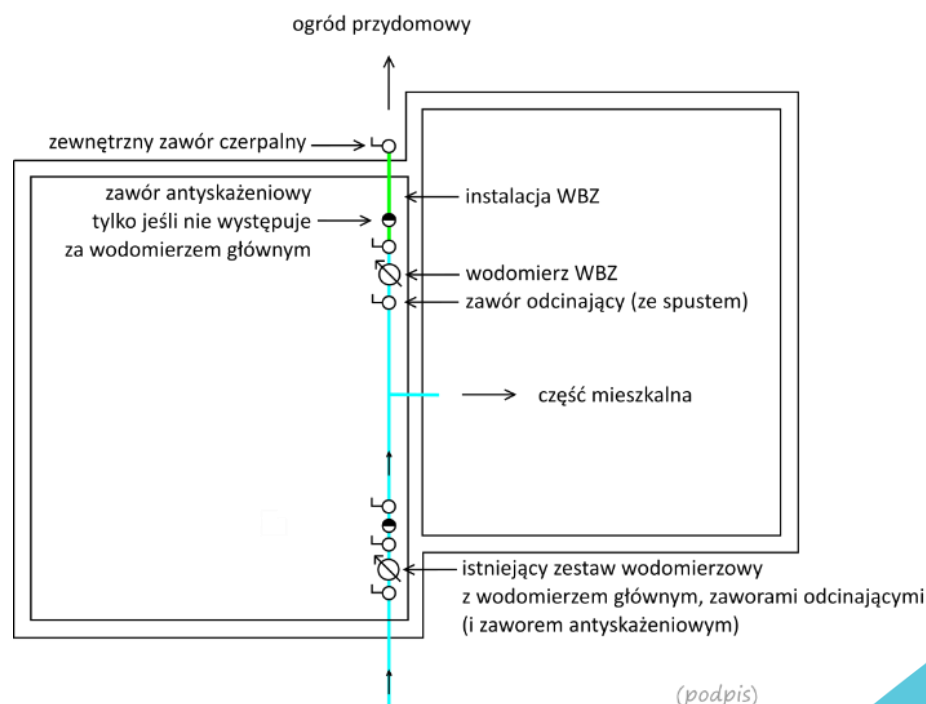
ogród przydomowy

zewnętrzny zawór czerpalny

zawór antyskażeniowy tylko jeśli nie występuje za wodomierzem głównym

instalacja WBZ

wodomierz WBZ

zawór odcinający (ze spustem)

część mieszkalna

istniejący zestaw wodomierzowy z wodomierzem głównym, zaworami odcinającymi (i zaworem antyskażeniowym)

(podpis)